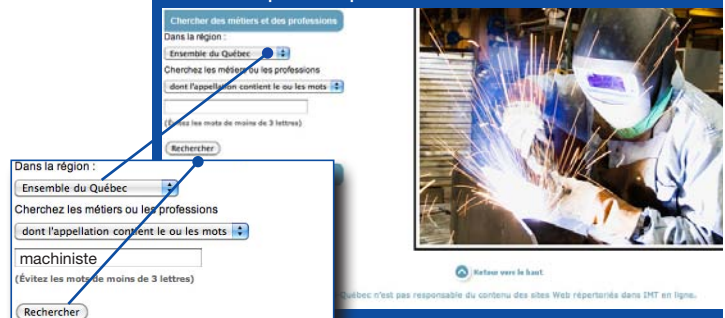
Chercher des métiers et des professions

Dans la région :

Ensemble du Québec

Cherchez les métiers ou les professions

dont l'appellation contient le ou les mots

(Évitez les mots de moins de 3 lettres)

Rechercher

Dans la région :

Ensemble du Québec

Cherchez les métiers ou les professions

dont l'appellation contient le ou les mots

machiniste

(Évitez les mots de moins de 3 lettres)

Rechercher

Retour vers le haut

Québec n'est pas responsable du contenu des sites Web répertoriés dans IMT en ligne.